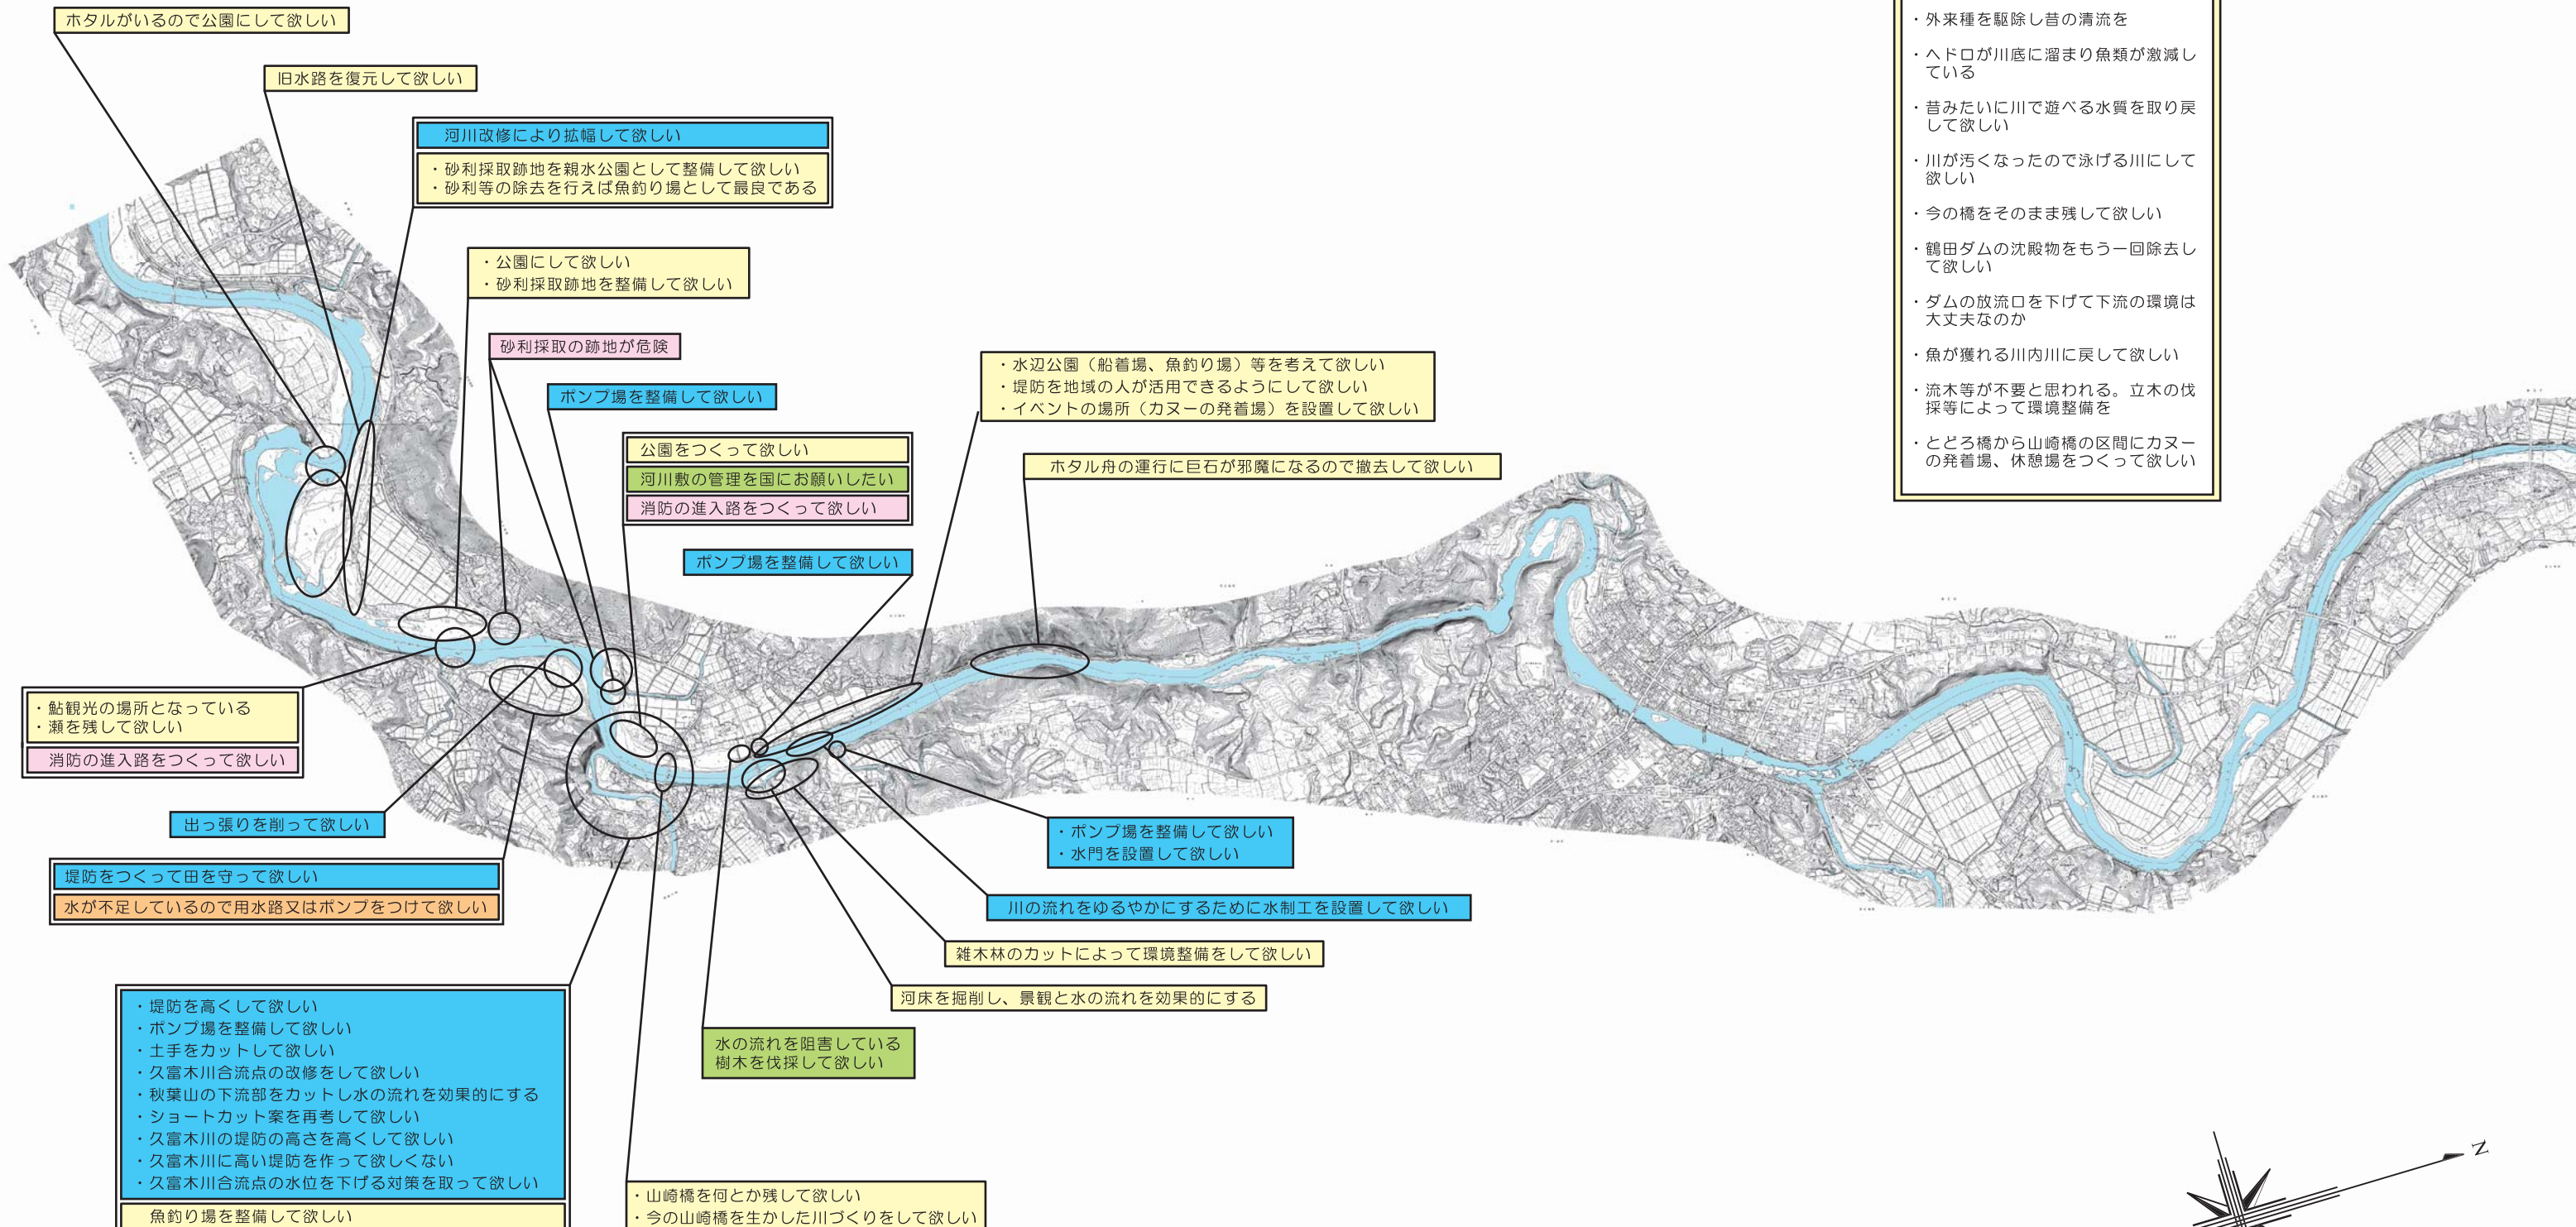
ホタルがいるので公園にして欲しい

旧水路を復元して欲しい

河川改修により拡幅して欲しい

・砂利採取跡地を親水公園として整備して欲しい
・砂利等の除去を行えば魚釣り場として最良である

・公園にして欲しい
・砂利採取跡地を整備して欲しい

砂利採取の跡地が危険

ポンプ場を整備して欲しい

公園をつくって欲しい

河川敷の管理を国にお願いしたい

消防の進入路をつくって欲しい

ポンプ場を整備して欲しい

・水辺公園（船着場、魚釣り場）等を考えて欲しい
・堤防を地域の人が活用できるようにして欲しい
・イベントの場所（カヌーの発着場）を設置して欲しい

ホタル舟の運行に巨石が邪魔になるので撤去して欲しい

・外来種を駆除し昔の清流を
・ヘドロが川底に溜まり魚類が激減している
・昔みたいに川で遊べる水質を取り戻して欲しい
・川が汚くなったので泳げる川にして欲しい
・今の橋をそのまま残して欲しい
・鶴田ダムの沈殿物をもう一回除去して欲しい
・ダムの放流口を下げて下流の環境は大丈夫なのか
・魚が獲れる川内川に戻して欲しい
・流木等が不要と思われる。立木の伐採等によって環境整備を
・とどろ橋から山崎橋の区間にカヌーの発着場、休憩場をつくって欲しい

・鮎観光の場所となっている
・瀬を残して欲しい

消防の進入路をつくって欲しい

出っ張りを削って欲しい

堤防をつくって田を守って欲しい

水が不足しているので用水路又はポンプをつけて欲しい

・ポンプ場を整備して欲しい
・水門を設置して欲しい

川の流れをゆるやかにするために水制工を設置して欲しい

雑木林のカットによって環境整備をして欲しい

河床を掘削し、景観と水の流れを効果的にする

水の流れを阻害している樹木を伐採して欲しい

・堤防を高くして欲しい
・ポンプ場を整備して欲しい
・土手をカットして欲しい
・久富木川合流点の改修をして欲しい
・秋葉山の下流部をカットし水の流れを効果的にする
・ショートカット案を再考して欲しい
・久富木川の堤防の高さを高くして欲しい
・久富木川に高い堤防を作って欲しくない
・久富木川合流点の水位を下げる対策を取って欲しい

魚釣り場を整備して欲しい

・山崎橋を何とか残して欲しい
・今の山崎橋を生かした川づくりをして欲しい

N